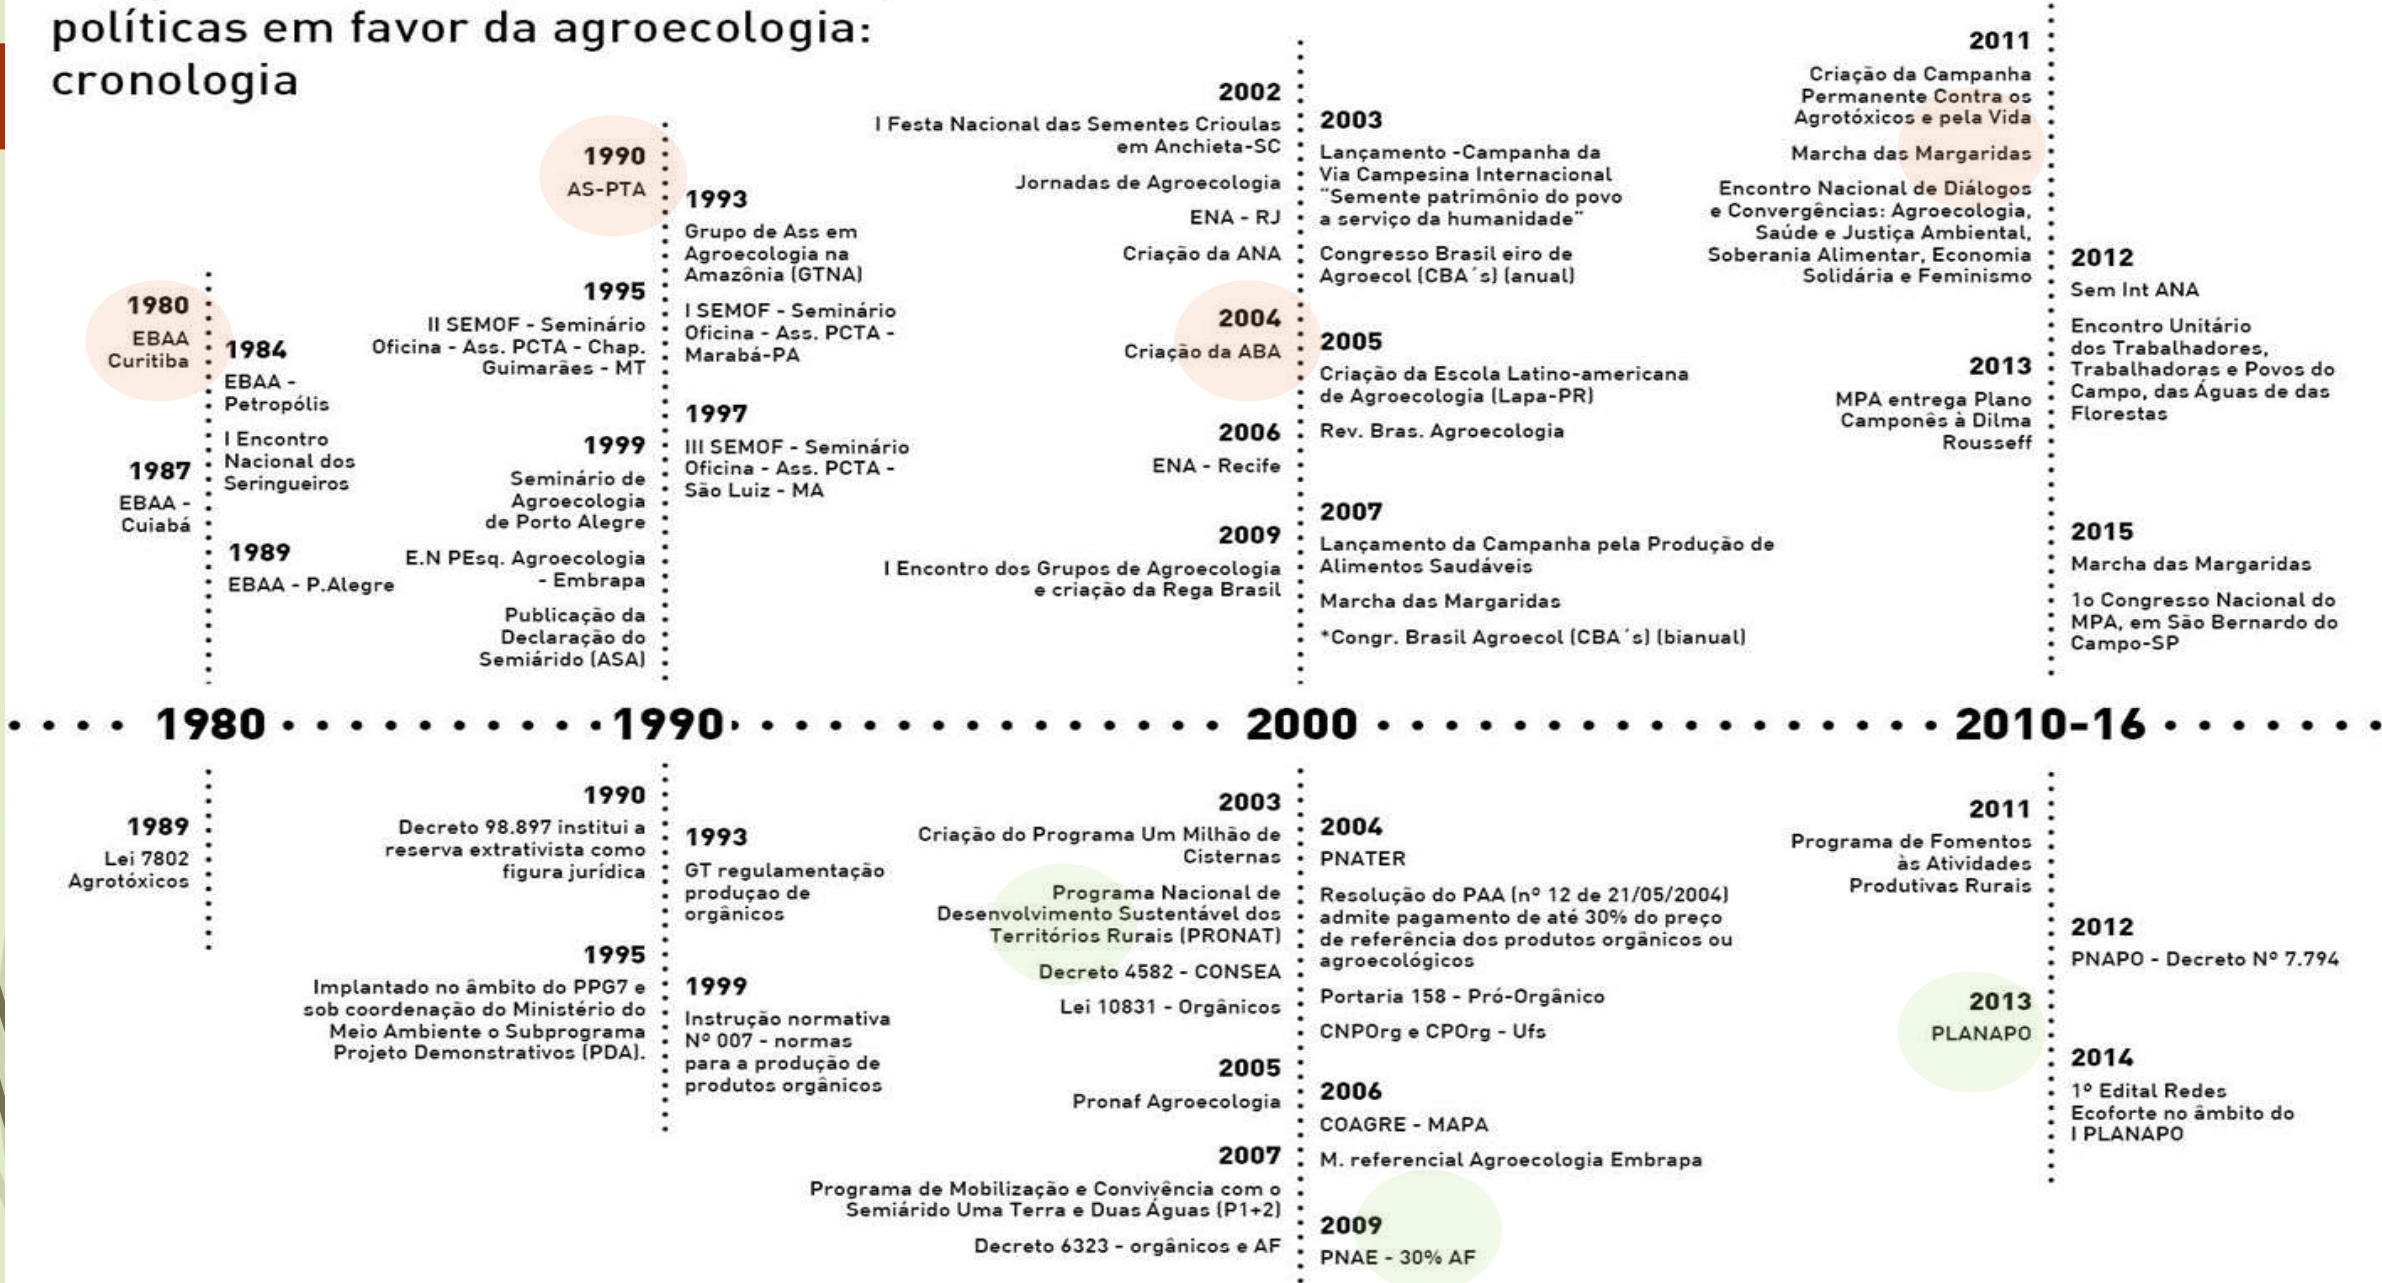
políticas em favor da agroecologia: cronologia

1980
EBAA Curitiba

1984
EBAA - Petropólis

I Encontro Nacional dos Seringueiros

1987
EBAA - Cuiabá

1989
EBAA - P.Alegre

1990
AS-PTA

1995
II SEMOF - Seminário Oficina - Ass. PCTA - Chap. Guimarães - MT

1999
Seminário de Agroecologia de Porto Alegre

E.N PEsq. Agroecologia - Embrapa

Publicação da Declaração do Semiárido (ASA)

1993
Grupo de Ass em Agroecologia na Amazônia (GTNA)

I SEMOF - Seminário Oficina - Ass. PCTA - Marabá-PA

1997
III SEMOF - Seminário Oficina - Ass. PCTA - São Luiz - MA

2002
I Festa Nacional das Sementes Crioulas em Anchieta-SC

Jornadas de Agroecologia

ENA - RJ

Criação da ANA

2004
Criação da ABA

2006
ENA - Recife

2009
I Encontro dos Grupos de Agroecologia e criação da Rega Brasil

2003
Lançamento -Campanha da Via Campesina Internacional "Semente patrimônio do povo a serviço da humanidade"

Congresso Brasil eiro de Agroecol (CBA´s) (anual)

2005
Criação da Escola Latino-americana de Agroecologia (Lapa-PR)

Rev. Bras. Agroecologia

2007
Lançamento da Campanha pela Produção de Alimentos Saudáveis

Marcha das Margaridas

*Congr. Brasil Agroecol (CBA´s) (bianual)

2011
Criação da Campanha Permanente Contra os Agrotóxicos e pela Vida

Marcha das Margaridas

Encontro Nacional de Diálogos e Convergências: Agroecologia, Saúde e Justiça Ambiental, Soberania Alimentar, Economia Solidária e Feminismo

2013
MPA entrega Plano Camponês à Dilma Rousseff

2012
Sem Int ANA

Encontro Unitário dos Trabalhadores, Trabalhadoras e Povos do Campo, das Águas de das Florestas

2015
Marcha das Margaridas

1o Congresso Nacional do MPA, em São Bernardo do Campo-SP

1980 1990 2000 2010-16

1989
Lei 7802 Agrotóxicos

1990
Decreto 98.897 institui a reserva extrativista como figura jurídica

1995
Implantado no âmbito do PPG7 e sob coordenação do Ministério do Meio Ambiente o Subprograma Projeto Demonstrativos (PDA).

1993
GT regulamentação produçao de orgânicos

1999
Instrução normativa Nº 007 - normas para a produção de produtos orgânicos

2003
Criação do Programa Um Milhão de Cisternas

Programa Nacional de Desenvolvimento Sustentável dos Territórios Rurais (PRONAT)

Decreto 4582 - CONSEA

Lei 10831 - Orgânicos

2005
Pronaf Agroecologia

2007
Programa de Mobilização e Convivência com o Semiárido Uma Terra e Duas Águas (P1+2)

Decreto 6323 - orgânicos e AF

2004
PNATER

Resolução do PAA (nº 12 de 21/05/2004) admite pagamento de até 30% do preço de referência dos produtos orgânicos ou agroecológicos

Portaria 158 - Pró-Orgânico

CNPOrg e CPOrg - Ufs

2006
COAGRE - MAPA

M. referencial Agroecologia Embrapa

2009
PNAE - 30% AF

2011
Programa de Fomentos às Atividades Produtivas Rurais

2013
PLANAPO

2012
PNAPO - Decreto Nº 7.794

2014
1º Edital Redes Ecoforte no âmbito do I PLANAPO